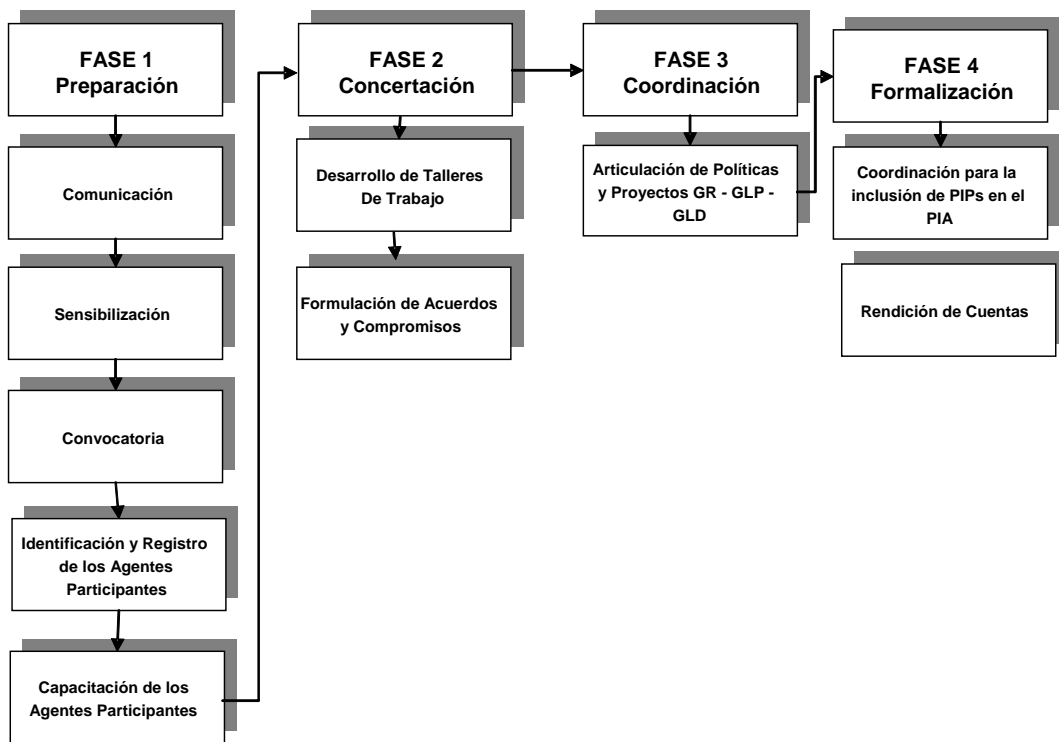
FASE 1
Preparación

Comunicación

Sensibilización

Convocatoria

Identificación y Registro de los Agentes Participantes

Capacitación de los Agentes Participantes

FASE 2
Concertación

Desarrollo de Talleres De Trabajo

Formulación de Acuerdos y Compromisos

FASE 3
Coordinación

Articulación de Políticas y Proyectos GR - GLP - GLD

FASE 4
Formalización

Coordinación para la inclusión de PIPs en el PIA

Rendición de Cuentas